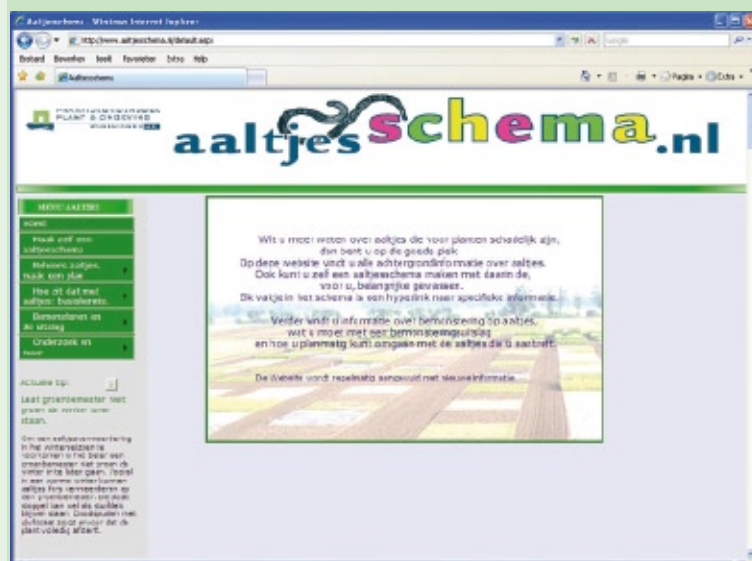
Aaltjesschema - Windows Internet Explorer

http://www.aaltjesschema.nl/default.aspx

Google

Bestand Bewerken Beeld Favorieten Extra Help

Aaltjesschema

Pagina Extra

PLANT & OMGEVING

aaltjesschema.nl

MENU AALTJES

HOME

Maak zelf een aaltjesschema

Beheers aaltjes, kies een plan

Hoe zit dat met aaltjes: basiskennis

Bemonsteren en de uitslag

Onderzoek en meer

Actuele tip:

Laat groenbemester niet groen de winter over staan.

Om een aaltjesvermeerdering in het winterseizoen te voorkomen is het beter een groenbemester niet groen de winter in te laten gaan. Vooral in een zachte winter kunnen aaltjes fors vermeerderen op een groenbemester. Dit doet opgepast met als doel dat ... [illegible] plant volledig afsterft.

Wilt u meer weten over aaltjes die voor planten schadelijk zijn, dan bent u op de goede plek.
Op deze website vindt u alle achtergrondinformatie over aaltjes.
Ook kunt u zelf een aaltjesschema maken met daarin de, voor u, belangrijke gewassen.
Elk vakje in het schema is een hyperlink naar specifieke informatie.

Verder vindt u informatie over bemonstering op aaltjes, wat u moet met een bemonsteringsuitslag en hoe u planmatig kunt omgaan met de aaltjes die u aantreft.

De Website wordt regelmatig aangevuld met nieuwe informatie.